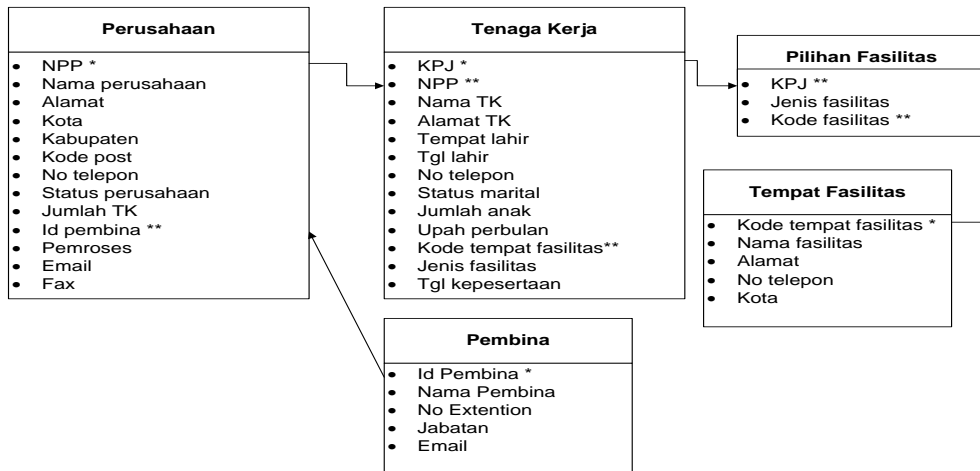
**Perusahaan**

- NPP *
- Nama perusahaan
- Alamat
- Kota
- Kabupaten
- Kode post
- No telepon
- Status perusahaan
- Jumlah TK
- Id pembina **
- Pemroses
- Email
- Fax

**Tenaga Kerja**

- KPJ *
- NPP **
- Nama TK
- Alamat TK
- Tempat lahir
- Tgl lahir
- No telepon
- Status marital
- Jumlah anak
- Upah perbulan
- Kode tempat fasilitas**
- Jenis fasilitas
- Tgl kepesertaan

**Pilihan Fasilitas**

- KPJ **
- Jenis fasilitas
- Kode fasilitas **

**Tempat Fasilitas**

- Kode tempat fasilitas *
- Nama fasilitas
- Alamat
- No telepon
- Kota

**Pembina**

- Id Pembina *
- Nama Pembina
- No Extention
- Jabatan
- Email